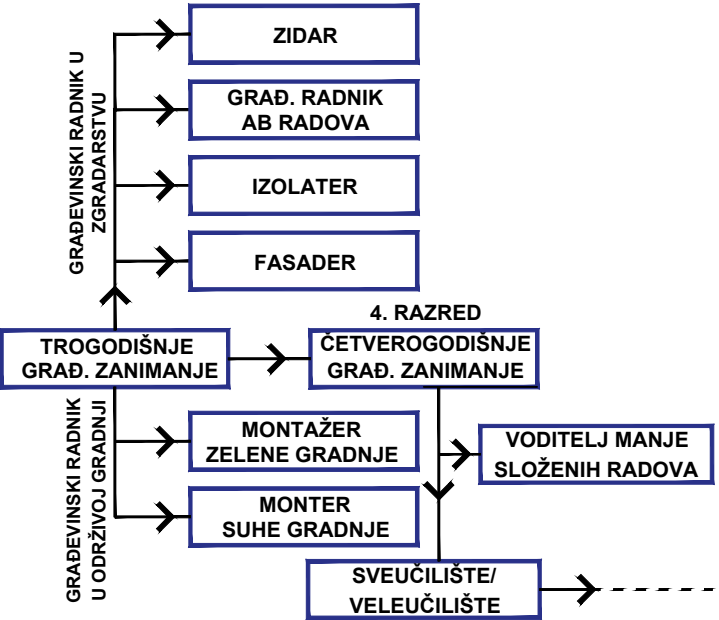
GRAĐEVINSKI RADNIK U ZGRADARSTVU

ZIDAR

GRAĐ. RADNIK AB RADOVA

IZOLATER

FASADER

4. RAZRED

TROGODIŠNJE GRAĐ. ZANIMANJE

ČETVEROGODIŠNJE GRAĐ. ZANIMANJE

GRAĐEVINSKI RADNIK U ODRŽIVOJ GRADNJI

MONTAŽER ZELENE GRADNJE

VODITELJ MANJE SLOŽENIH RADOVA

MONTER SUHE GRADNJE

SVEUČILIŠTE/ VELEUČILIŠTE